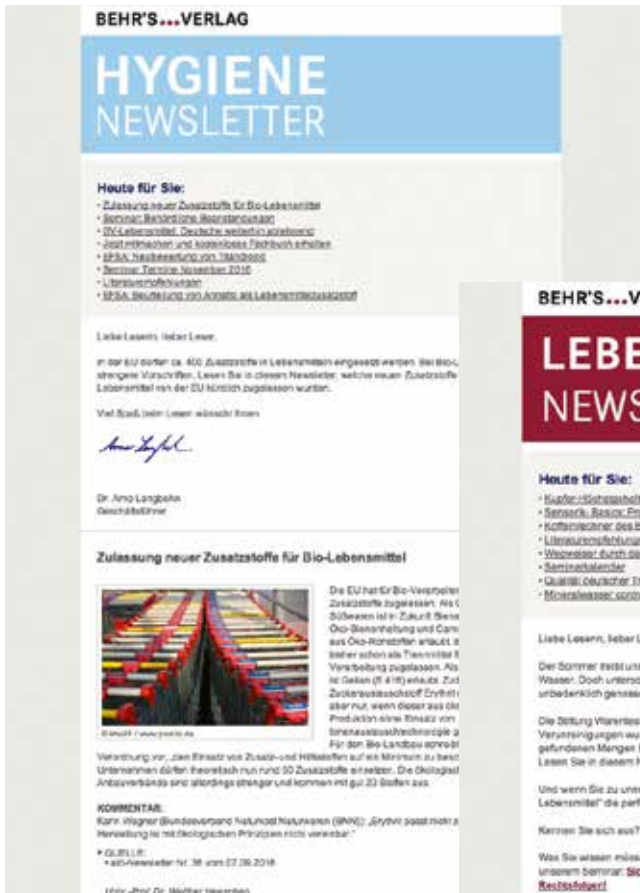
BEHR'S...VERLAG

HYGIENE
NEWSLETTER

Heute für Sie:
- Zulassung neuer Zusatzstoffe für Bio-Lebensmittel
- Seminar: Behördliche Beanstandungen
- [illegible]
- Jetzt mitmachen und kostenloses Fachbuch erhalten
- EFSA: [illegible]
- Seminar-Termine November 2016
- Literaturempfehlungen
- EFSA: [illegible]

Liebe Leserin, lieber Leser,

in der EU dürfen ca. 400 Zusatzstoffe in Lebensmitteln eingesetzt werden. Bei Bio-L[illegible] strengere Vorschriften. Lesen Sie in diesem Newsletter, welche neuen Zusatzstoffe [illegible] Lebensmittel von der EU kürzlich zugelassen wurden.

Viel Spaß beim Lesen wünscht Ihnen

Dr. Arno Langbehn
Geschäftsführer

Zulassung neuer Zusatzstoffe für Bio-Lebensmittel

Die EU hat für Bio-Verarbeiter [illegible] Zusatzstoffe zugelassen. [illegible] Süßwaren ist in Zukunft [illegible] Öko-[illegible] aus Öko-Rohstoffen erlaubt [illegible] bisher schon als Trennmittel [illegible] Verarbeitung zugelassen. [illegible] Gelen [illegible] Zuckeraustauschstoff Erythrit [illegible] aber nur, wenn dieser aus öko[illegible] Produktion ohne Einsatz von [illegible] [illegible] Für den Bio-Landbau schreibt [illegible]

© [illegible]

Verordnung vor, „den Einsatz von Zusatz- und Hilfsstoffen auf ein Minimum zu beschr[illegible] Unternehmen dürfen theoretisch nur rund 50 Zusatzstoffe einsetzen. Die ökologisch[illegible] Anbauverbände sind allerdings strenger und kommen mit gut 20 Stoffen aus.

KOMMENTAR:
Karin Wagner (Bundesverband Naturkost Naturwaren (BNN)): „Erythrit passt nicht z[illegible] Herstellung ist mit ökologischen Prinzipien nicht vereinbar."

QUELLE:
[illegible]-Newsletter Nr. 38 vom 27.09.2016

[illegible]

BEHR'S...V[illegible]

LEBE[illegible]
NEWS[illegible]

Heute für Sie:
- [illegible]
- Sensorik-Basics: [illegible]
- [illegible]
- Literaturempfehlungen
- Wegweiser durch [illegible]
- Seminarkalender
- Qualität deutscher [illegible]
- Mineralwasser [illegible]

Liebe Leserin, lieber L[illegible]

Der Sommer treibt un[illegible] Wasser. Doch untersc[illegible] unbedenklich genieße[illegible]

Die Stiftung Warentes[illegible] Verunreinigungen wu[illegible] gefundenen Mengen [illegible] Lesen Sie in diesem N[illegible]

Und wenn Sie zu unse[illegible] Lebensmittel" die perf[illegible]

Kennen Sie sich aus?

Was Sie wissen müss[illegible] unserem Seminar: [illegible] Rechtsfolgen!